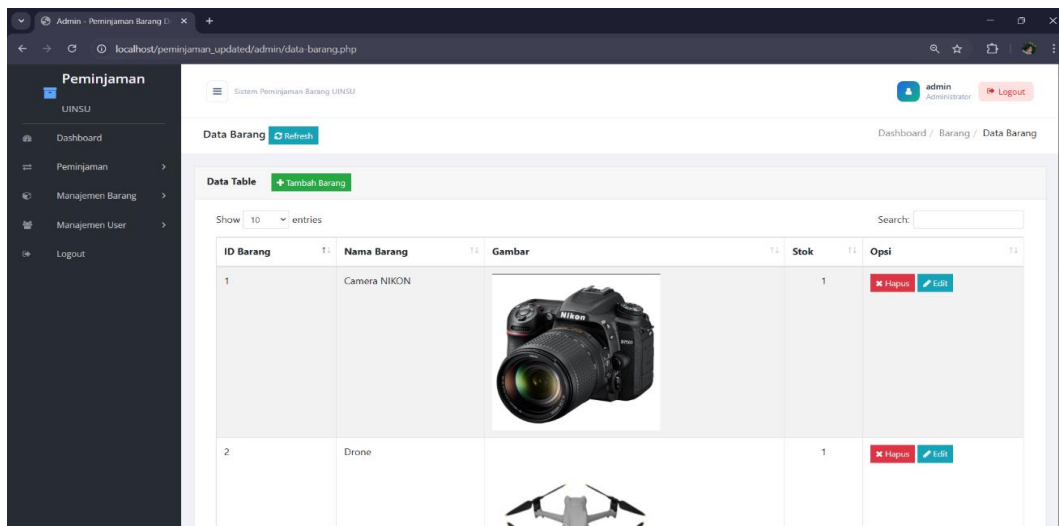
Admin - Peminjaman Barang U ×
+
localhost/peminjaman_updated/admin/data-barang.php

Peminjaman
UINSU

Dashboard
Peminjaman
Manajemen Barang
Manajemen User
Logout

Sistem Peminjaman Barang UINSU
admin
Administrator
Logout

Data Barang Refresh
Dashboard / Barang / Data Barang

Data Table + Tambah Barang

Show 10 entries
Search:

| ID Barang | Nama Barang | Gambar | Stok | Opsi |
|---|---|---|---|---|
| 1 | Camera NIKON | Nikon | 1 | Hapus Edit |
| 2 | Drone | | 1 | Hapus Edit |